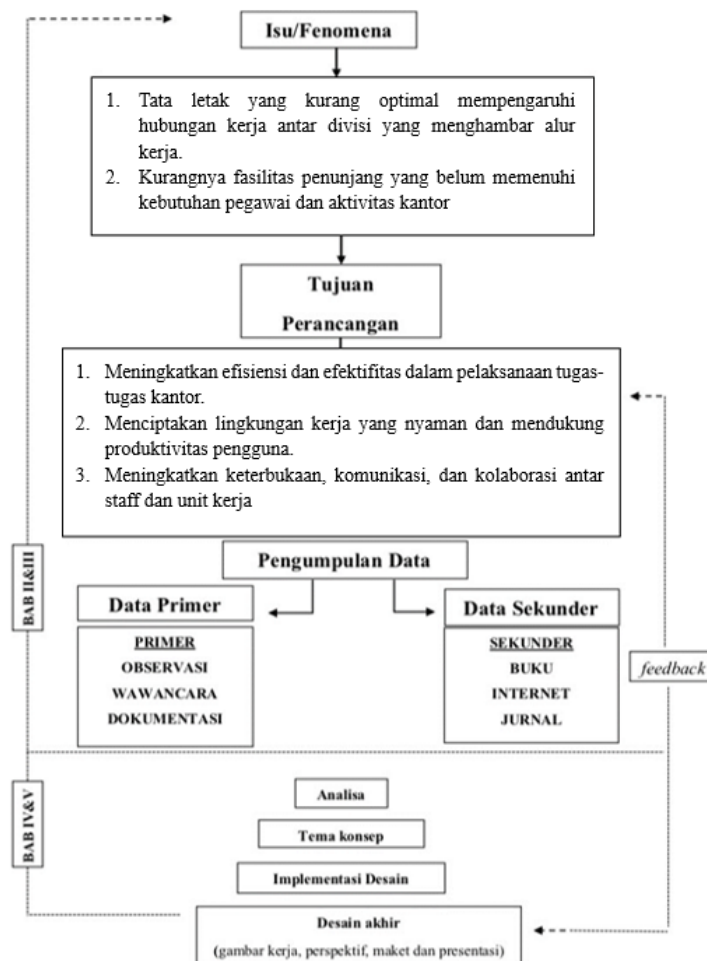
Isu/Fenomena

1. Tata letak yang kurang optimal mempengaruhi hubungan kerja antar divisi yang menghambar alur kerja.
2. Kurangnya fasilitas penunjang yang belum memenuhi kebutuhan pegawai dan aktivitas kantor

Tujuan Perancangan

1. Meningkatkan efisiensi dan efektifitas dalam pelaksanaan tugas-tugas kantor.
2. Menciptakan lingkungan kerja yang nyaman dan mendukung produktivitas pengguna.
3. Meningkatkan keterbukaan, komunikasi, dan kolaborasi antar staff dan unit kerja

BAB II&III

Pengumpulan Data

Data Primer

PRIMER
OBSERVASI
WAWANCARA
DOKUMENTASI

Data Sekunder

SEKUNDER
BUKU
INTERNET
JURNAL

feedback

BAB IV&V

Analisa

Tema konsep

Implementasi Desain

Desain akhir
(gambar kerja, perspektif, maket dan presentasi)